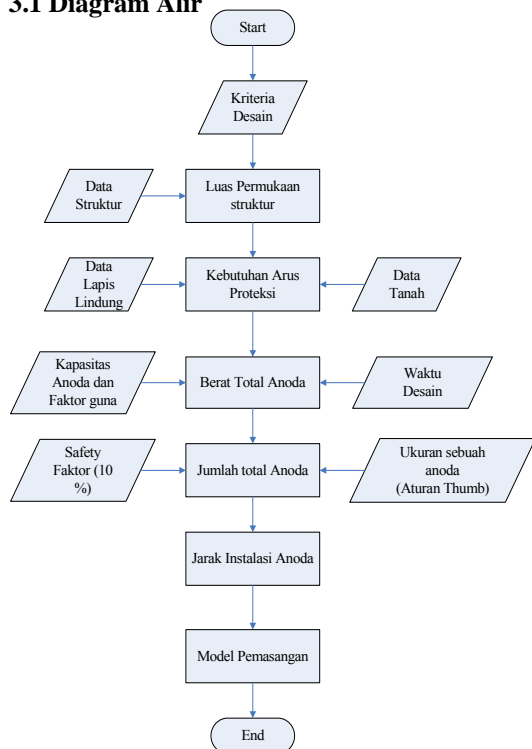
3.1 Diagram Alir

Start

Kriteria Desain

Data Struktur

Luas Permukaan struktur

Data Lapis Lindung

Kebutuhan Arus Proteksi

Data Tanah

Kapasitas Anoda dan Faktor guna

Berat Total Anoda

Waktu Desain

Safety Faktor (10 %)

Jumlah total Anoda

Ukuran sebuah anoda (Aturan Thumb)

Jarak Instalasi Anoda

Model Pemasangan

End